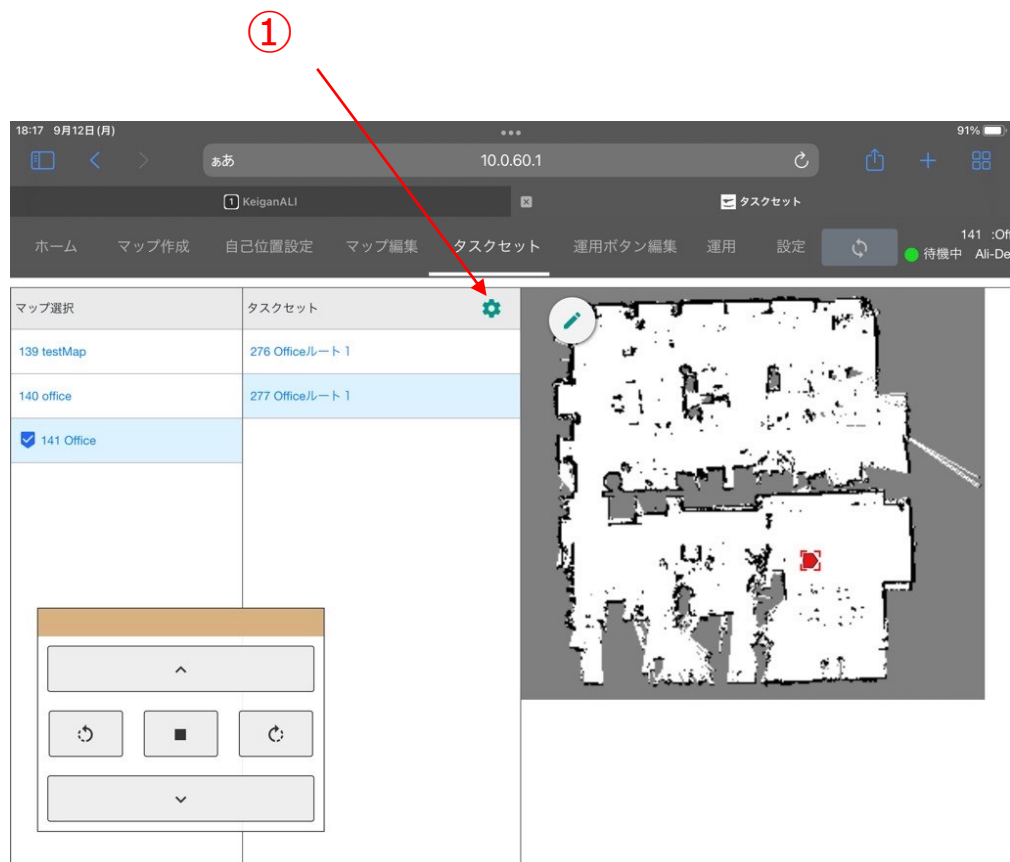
①

18:17 9月12日(月)

91%

ぁあ 10.0.60.1

1 KeiganALI

タスクセット

ホーム マップ作成 自己位置設定 マップ編集 タスクセット 運用ボタン編集 運用 設定

141 :Of
待機中 Ali-De

マップ選択

139 testMap

140 office

141 Office

タスクセット

276 Officeルート１

277 Officeルート１